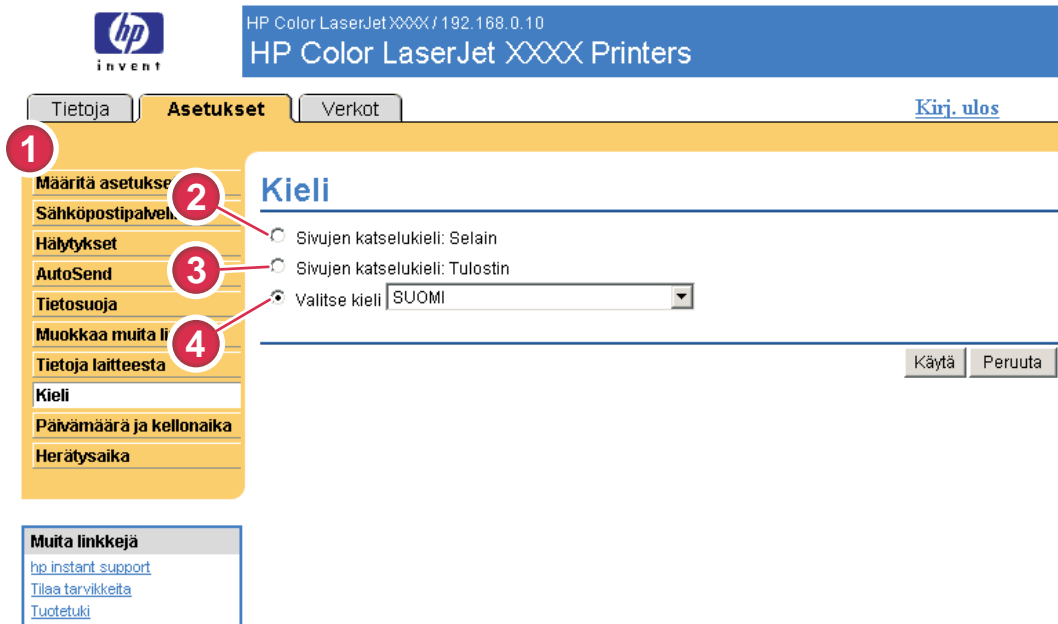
invent

HP Color LaserJet XXXX / 192.168.0.10
HP Color LaserJet XXXX Printers

Tietoja | Asetukset | Verkot

Kirj. ulos

1

Määritä asetukse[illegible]
Sähköpostipalvel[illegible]
Hälytykset
AutoSend
Tietosuoja
Muokkaa muita li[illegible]
Tietoja laitteesta
Kieli
Päivämäärä ja kellonaika
Herätysaika

2
3
4

Kieli

Sivujen katselukieli: Selain
Sivujen katselukieli: Tulostin
Valitse kieli SUOMI

Käytä
Peruuta

Muita linkkejä
hp instant support
Tilaa tarvikkeita
Tuotetuki